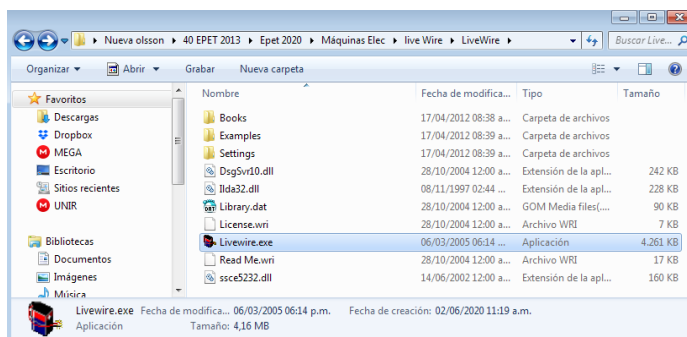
Nueva olsson ▸ 40 EPET 2013 ▸ Epet 2020 ▸ Máquinas Elec ▸ live Wire ▸ LiveWire ▸

Buscar Live...

Organizar ▾ Abrir ▾ Grabar Nueva carpeta

Favoritos
Descargas
Dropbox
MEGA
Escritorio
Sitios recientes
UNIR

Bibliotecas
Documentos
Imágenes
Música

| Nombre | Fecha de modifica... | Tipo | Tamaño |
|---|---|---|---|
| Books | 17/04/2012 08:38 a... | Carpeta de archivos | |
| Examples | 17/04/2012 08:39 a... | Carpeta de archivos | |
| Settings | 17/04/2012 08:39 a... | Carpeta de archivos | |
| DsgSvr10.dll | 28/10/2004 12:00 a... | Extensión de la apl... | 242 KB |
| llda32.dll | 08/11/1997 02:44 ... | Extensión de la apl... | 228 KB |
| Library.dat | 28/10/2004 12:00 a... | GOM Media files(... | 90 KB |
| License.wri | 28/10/2004 12:00 a... | Archivo WRI | 7 KB |
| Livewire.exe | 06/03/2005 06:14 ... | Aplicación | 4.261 KB |
| Read Me.wri | 28/10/2004 12:00 a... | Archivo WRI | 17 KB |
| ssce5232.dll | 14/06/2002 12:00 a... | Extensión de la apl... | 160 KB |

Livewire.exe Fecha de modifica... 06/03/2005 06:14 p.m. Fecha de creación: 02/06/2020 11:19 a.m.
Aplicación Tamaño: 4,16 MB